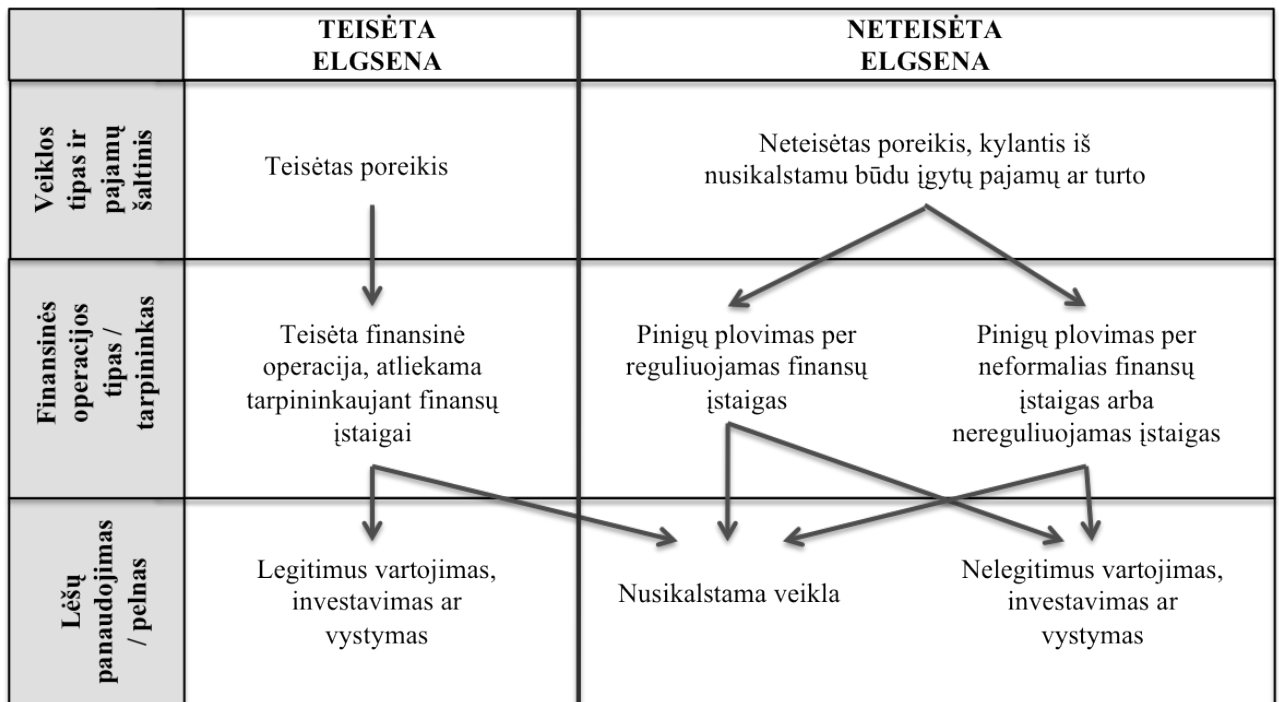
| | TEISĖTA ELGSENA | NETEISĖTA ELGSENA | |
|---|---|---|---|
| Veiklos tipas ir pajamų šaltinis | Teisėtas poreikis | Neteisėtas poreikis, kylantis iš nusikalstamu būdu įgytų pajamų ar turto | |
| Finansinės operacijos tipas / tarpininkas | Teisėta finansinė operacija, atliekama tarpininkaujant finansų įstaigai | Pinigų plovimas per reguliuojamas finansų įstaigas | Pinigų plovimas per neformalias finansų įstaigas arba nereguliuojamas įstaigas |
| Lėšų panaudojimas / pelnas | Legitimus vartojimas, investavimas ar vystymas | Nusikalstama veikla | Nelegitimus vartojimas, investavimas ar vystymas |